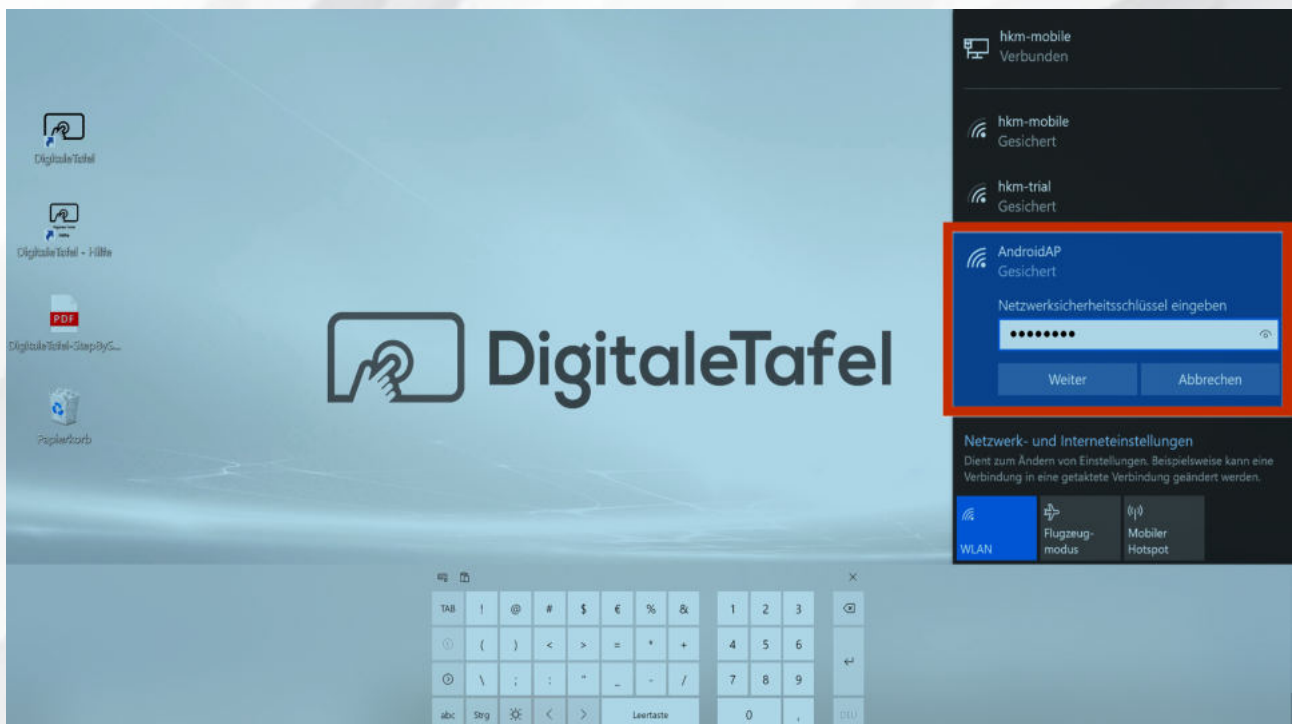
DigitaleTafel

DigitaleTafel - Hilfe

PDF
DigitaleTafel-StepByS...

Papierkorb

DigitaleTafel

hkm-mobile
Verbunden

hkm-mobile
Gesichert

hkm-trial
Gesichert

AndroidAP
Gesichert

Netzwerksicherheitsschlüssel eingeben

••••••••

Weiter

Abbrechen

Netzwerk- und Interneteinstellungen
Dient zum Ändern von Einstellungen. Beispielsweise kann eine Verbindung in eine getaktete Verbindung geändert werden.

WLAN

Flugzeugmodus

Mobiler Hotspot

×

| TAB | ! | @ | # | $ | € | % | & | 1 | 2 | 3 | ⌫ |
|---|---|---|---|---|---|---|---|---|---|---|---|
|  | ( | ) | < | > | = | * | + | 4 | 5 | 6 | ↵ |
|  | \ | ; | : | " | _ | - | / | 7 | 8 | 9 |  |
| abc | Strg |  | < | > | Leertaste |  |  | 0 | , |  |  |